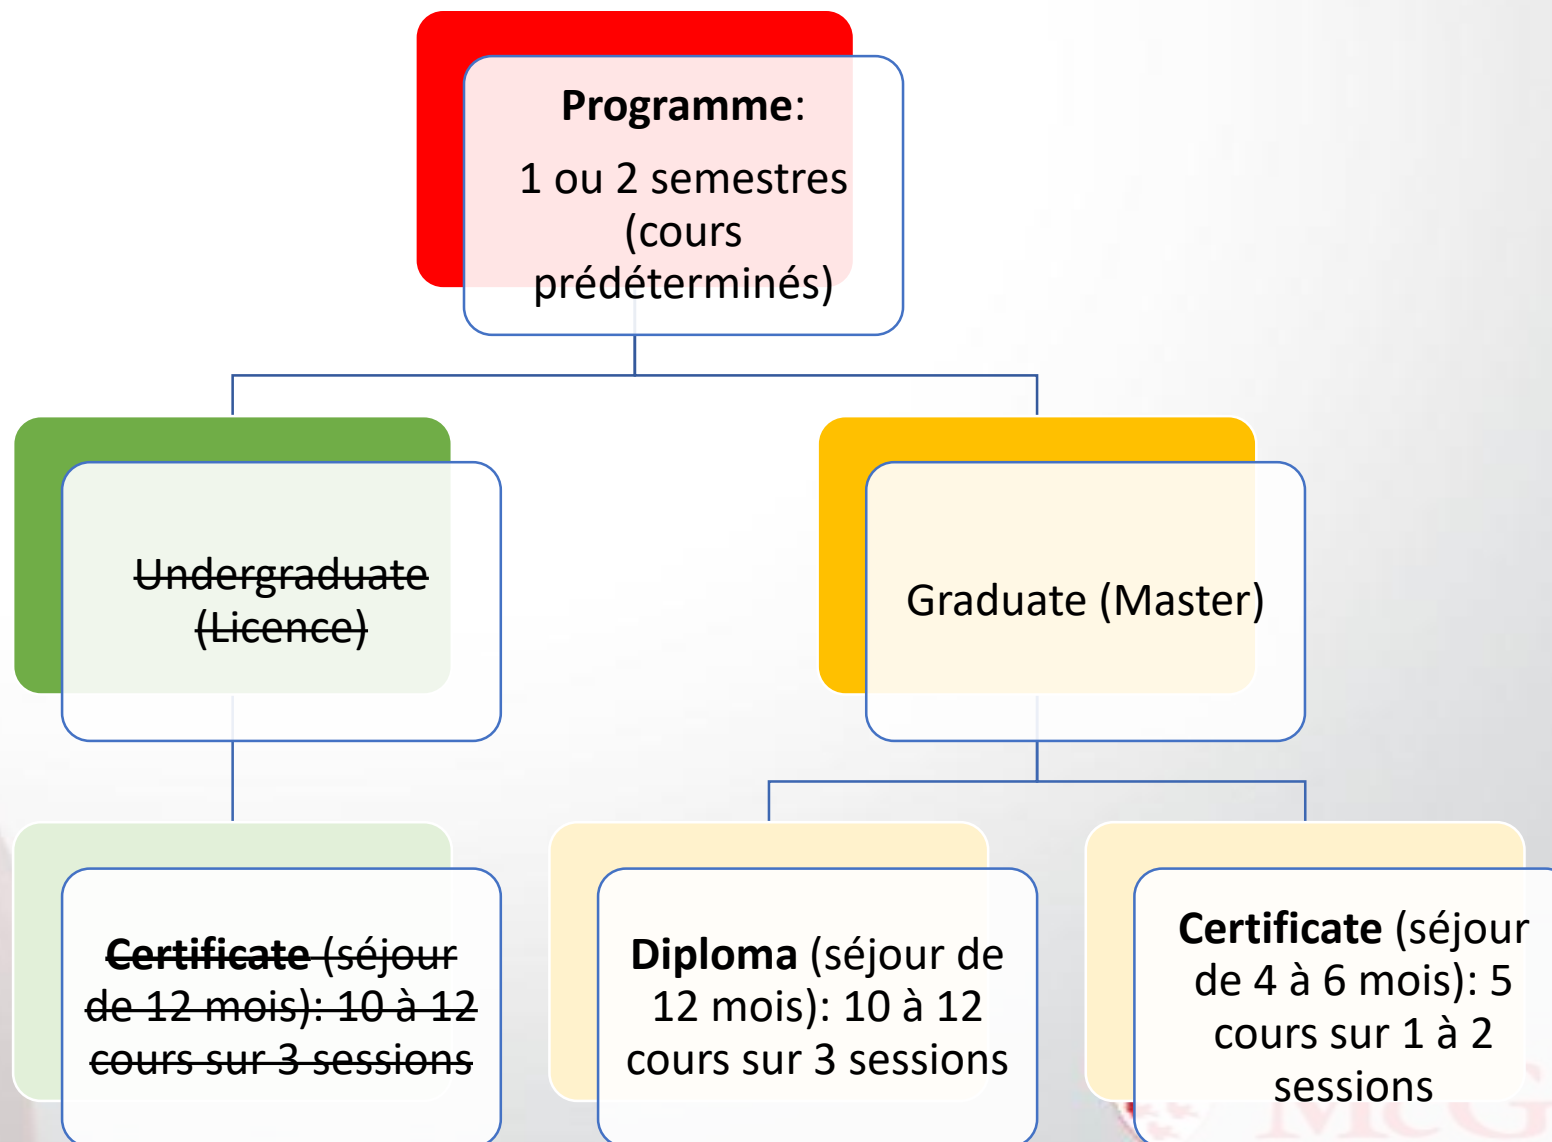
**Programme**:

1 ou 2 semestres (cours prédéterminés)

~~Undergraduate (Licence)~~

Graduate (Master)

~~**Certificate** (séjour de 12 mois): 10 à 12 cours sur 3 sessions~~

**Diploma** (séjour de 12 mois): 10 à 12 cours sur 3 sessions

**Certificate** (séjour de 4 à 6 mois): 5 cours sur 1 à 2 sessions